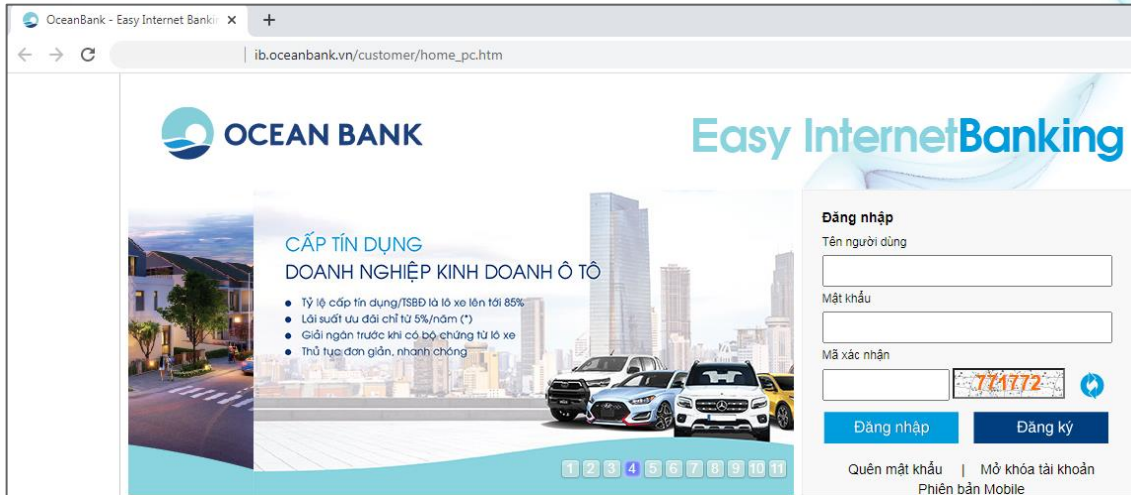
OceanBank - Easy Internet Bankin ×
+
ib.oceanbank.vn/customer/home_pc.htm

OCEAN BANK
Easy InternetBanking

CẤP TÍN DỤNG
DOANH NGHIỆP KINH DOANH Ô TÔ
Tỷ lệ cấp tín dụng/TSBĐ là lô xe lên tới 85%
Lãi suất ưu đãi chỉ từ 5%/năm (*)
Giải ngân trước khi có bộ chứng từ lô xe
Thủ tục đơn giản, nhanh chóng

1 2 3 4 5 6 7 8 9 10 11

Đăng nhập
Tên người dùng
Mật khẩu
Mã xác nhận
771772
Đăng nhập
Đăng ký
Quên mật khẩu | Mở khóa tài khoản
Phiên bản Mobile